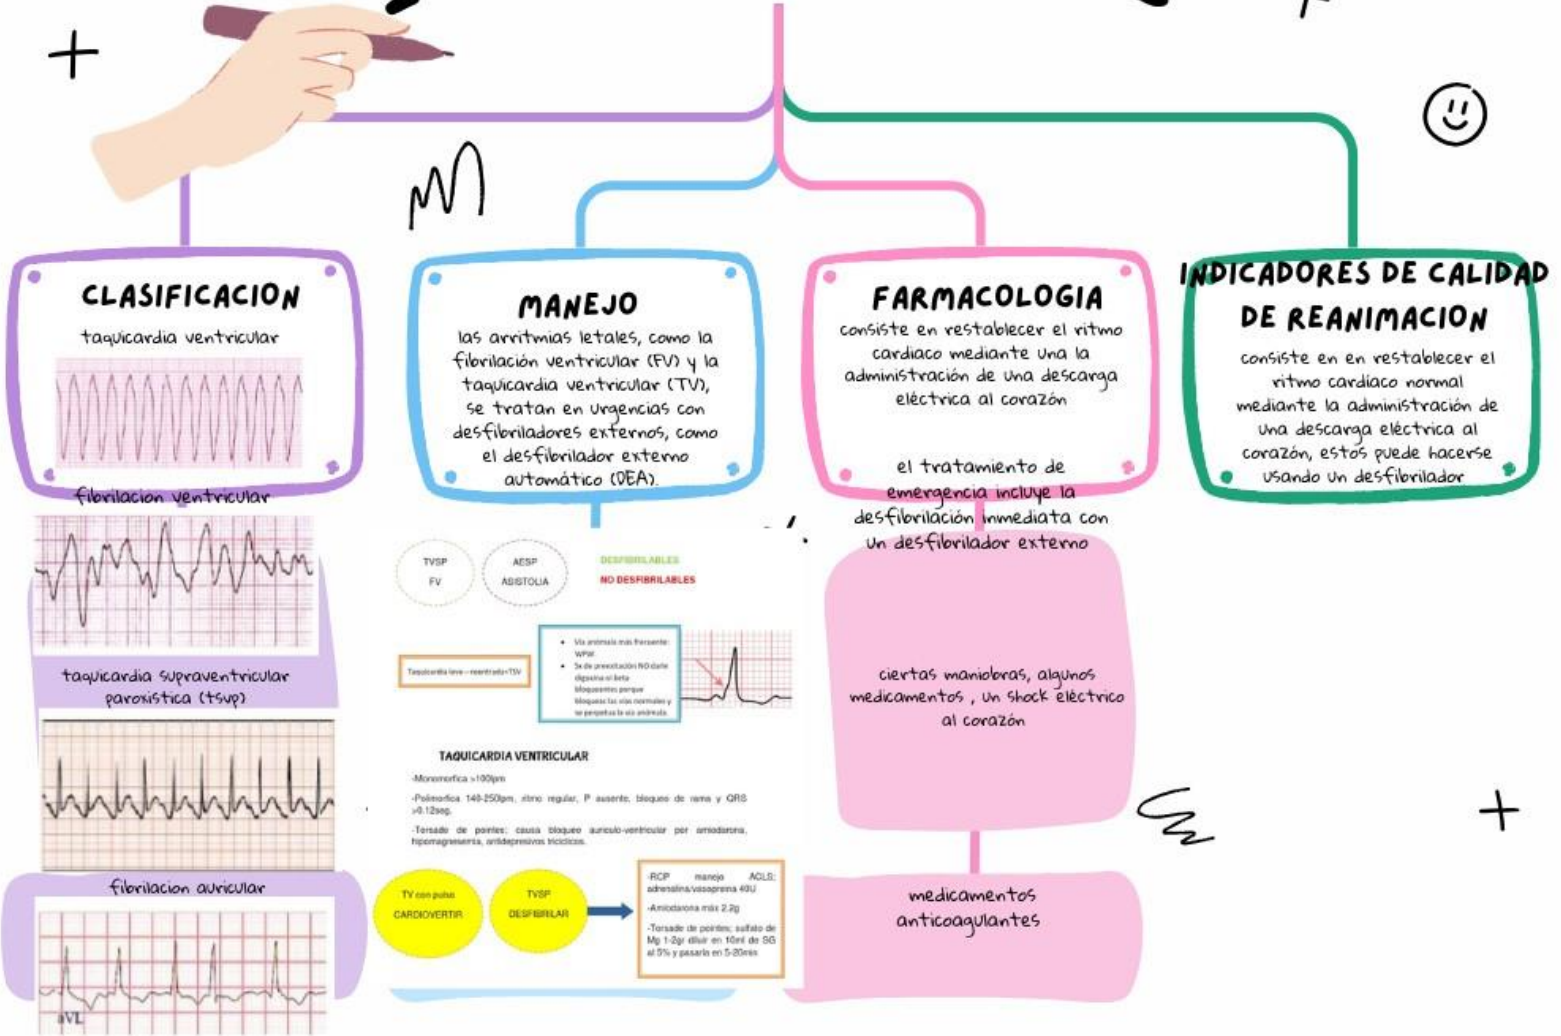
CLASIFICACION

taquicardia ventricular

fibrilacion ventricular

taquicardia supraventricular paroxistica (tsvp)

fibrilacion auricular

aVL

MANEJO

las arritmias letales, como la fibrilación ventricular (FV) y la taquicardia ventricular (TV), se tratan en urgencias con desfibriladores externos, como el desfibrilador externo automático (DEA).

TVSP
FV

AESP
ASISTOLIA

DESFIBRILABLES
NO DESFIBRILABLES

Taquicardia leve→reentrada=TSV

- Vía anómala más frecuente: WPW
- Si de preexcitación NO darle digoxina ni beta bloqueantes porque bloqueas las vías normales y se perpetua la vía anómala

TAQUICARDIA VENTRICULAR

-Monomorfica >100lpm

-Polimorfica 140-250lpm, ritmo regular, P ausente, bloqueo de rama y QRS >0.12seg.

-Torsade de pointes: causa bloqueo auriculo-ventricular por amiodarona, hipomagnesemia, antidepresivos triciclicos.

TV con pulso
CARDIOVERTIR

TVSP
DESFIBRILAR

-RCP manejo ACLS: adrenalina/vasopresina 40U

-Amiodarona más 2.2g

-Torsade de pointes: sulfato de Mg 1-2gr diluir en 10ml de SG al 5% y pasarlo en 5-20min

FARMACOLOGIA

consiste en restablecer el ritmo cardiaco mediante una la administración de una descarga eléctrica al corazón

el tratamiento de emergencia incluye la desfibrilación inmediata con un desfibrilador externo

ciertas maniobras, algunos medicamentos , un shock eléctrico al corazón

medicamentos anticoagulantes

INDICADORES DE CALIDAD DE REANIMACION

consiste en en restablecer el ritmo cardiaco normal mediante la administración de una descarga eléctrica al corazón, estos puede hacerse usando un desfibrilador